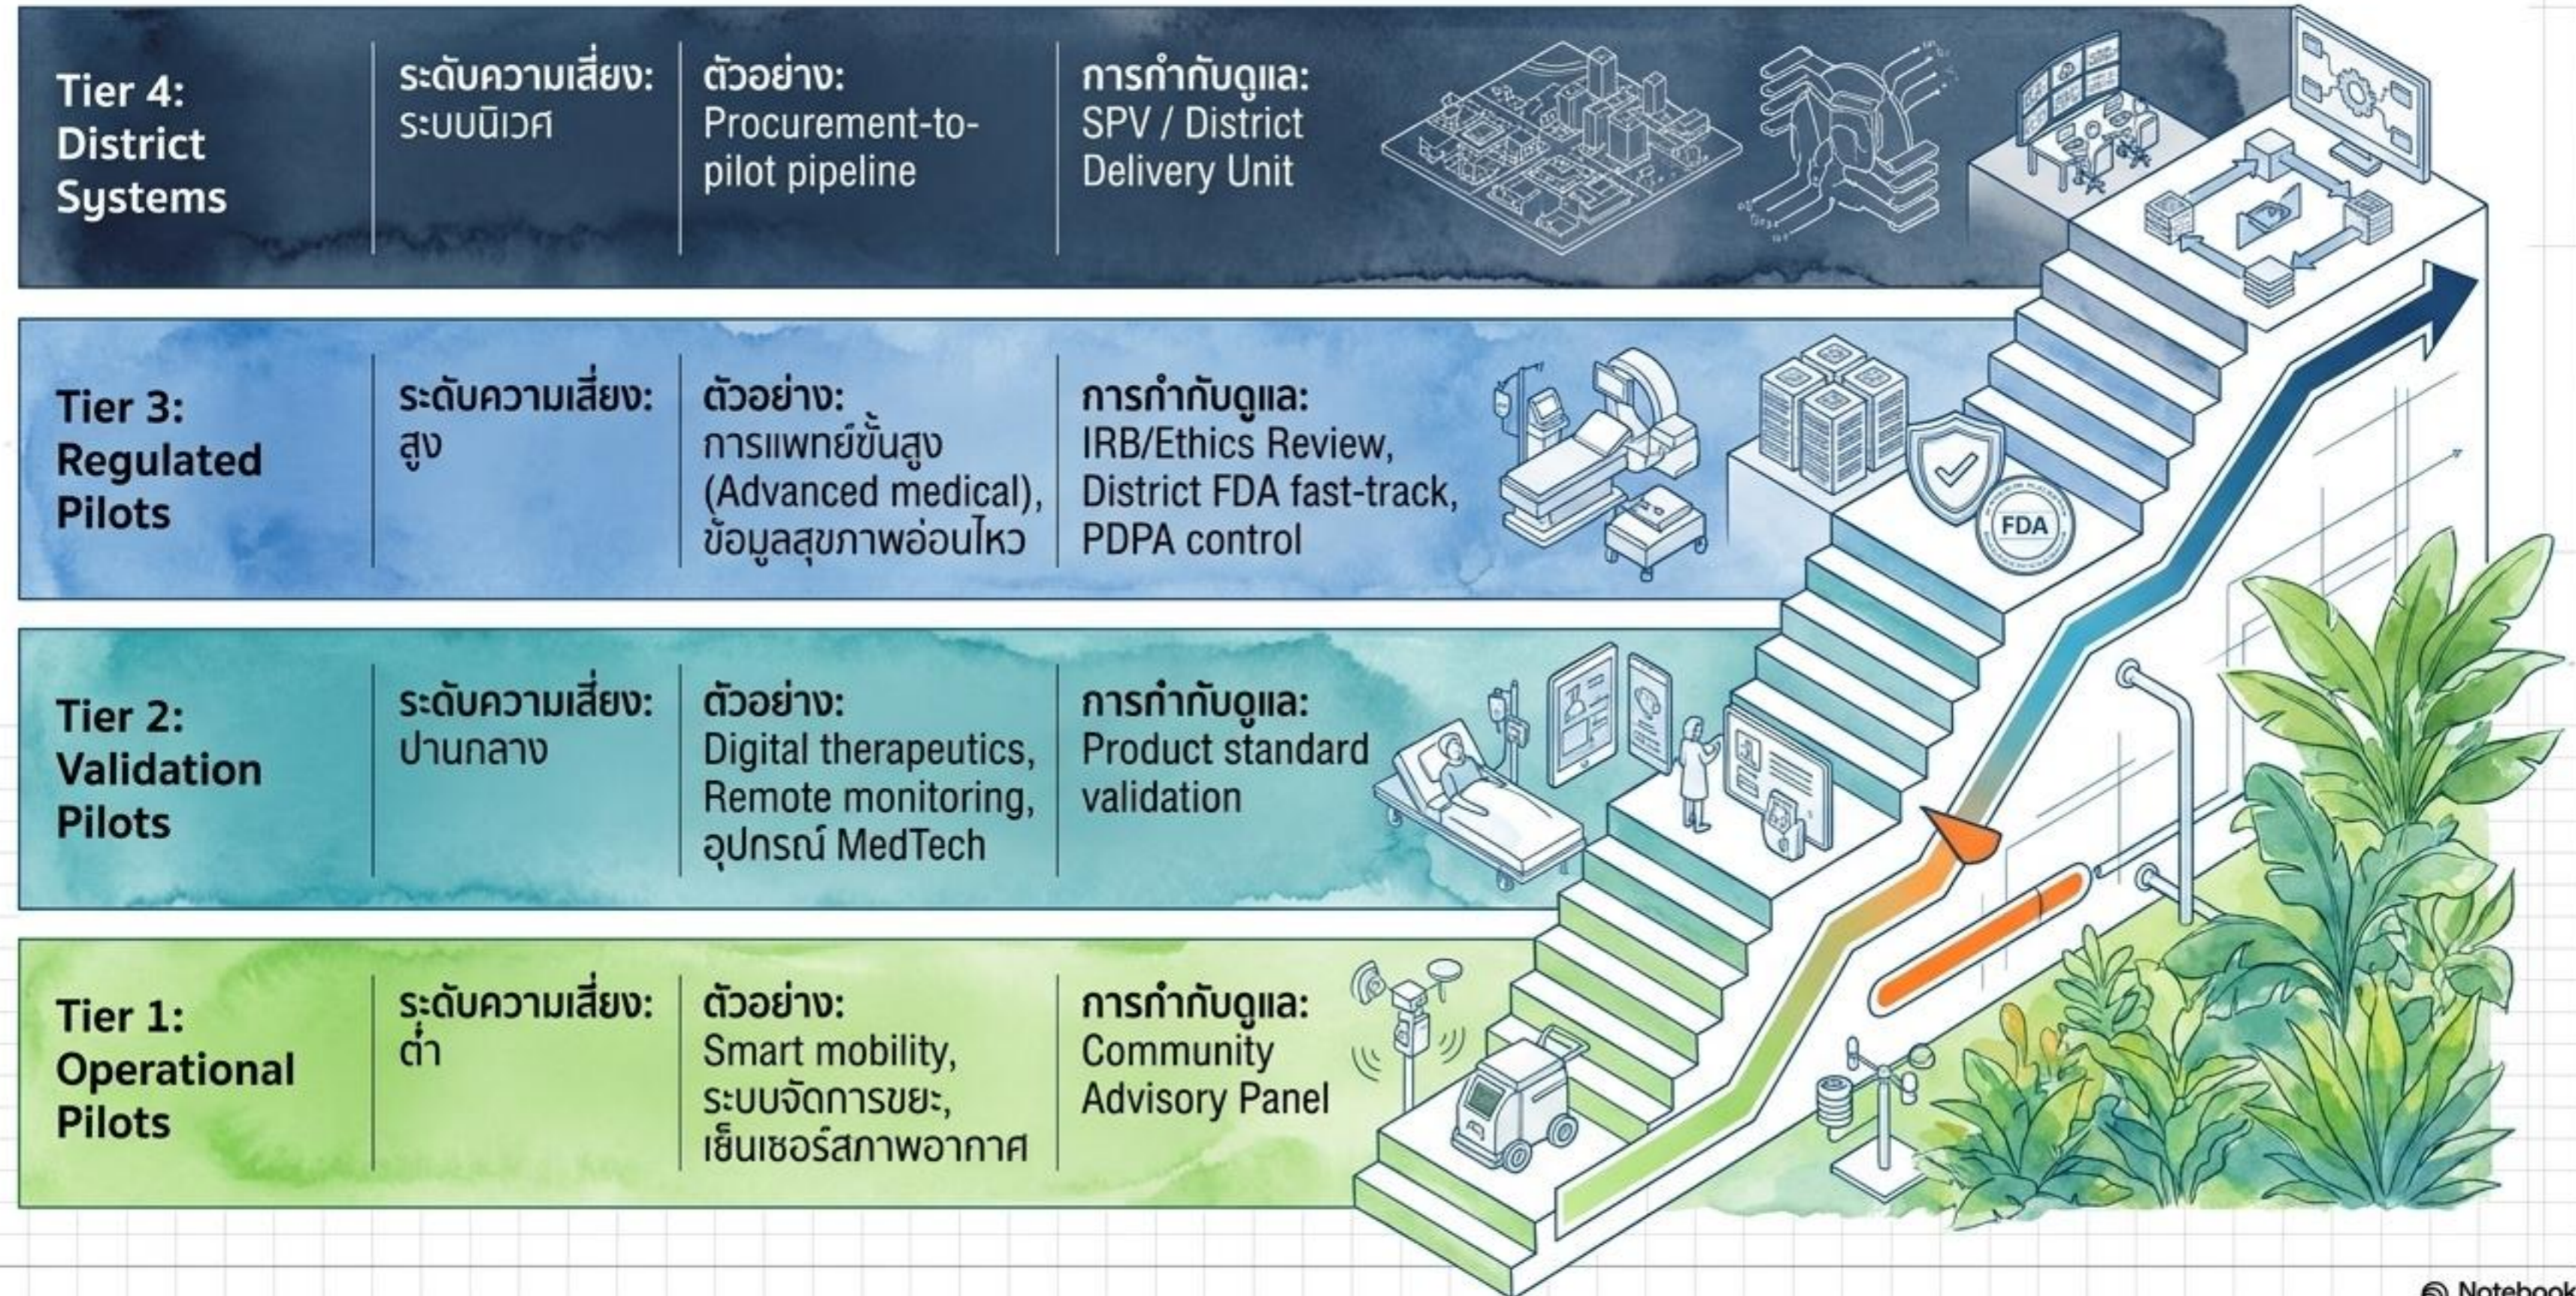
Tier 4: District Systems

ระดับความเสี่ยง: ระบบนิเวศ

ตัวอย่าง: Procurement-to-pilot pipeline

การกำกับดูแล: SPV / District Delivery Unit

Tier 3: Regulated Pilots

ระดับความเสี่ยง: สูง

ตัวอย่าง: การแพทย์ขั้นสูง (Advanced medical), ข้อมูลสุขภาพอ่อนไหว

การกำกับดูแล: IRB/Ethics Review, District FDA fast-track, PDPA control

FDA

Tier 2: Validation Pilots

ระดับความเสี่ยง: ปานกลาง

ตัวอย่าง: Digital therapeutics, Remote monitoring, อุปกรณ์ MedTech

การกำกับดูแล: Product standard validation

Tier 1: Operational Pilots

ระดับความเสี่ยง: ต่ำ

ตัวอย่าง: Smart mobility, ระบบจัดการขยะ, เซ็นเซอร์สภาพอากาศ

การกำกับดูแล: Community Advisory Panel

Notebook